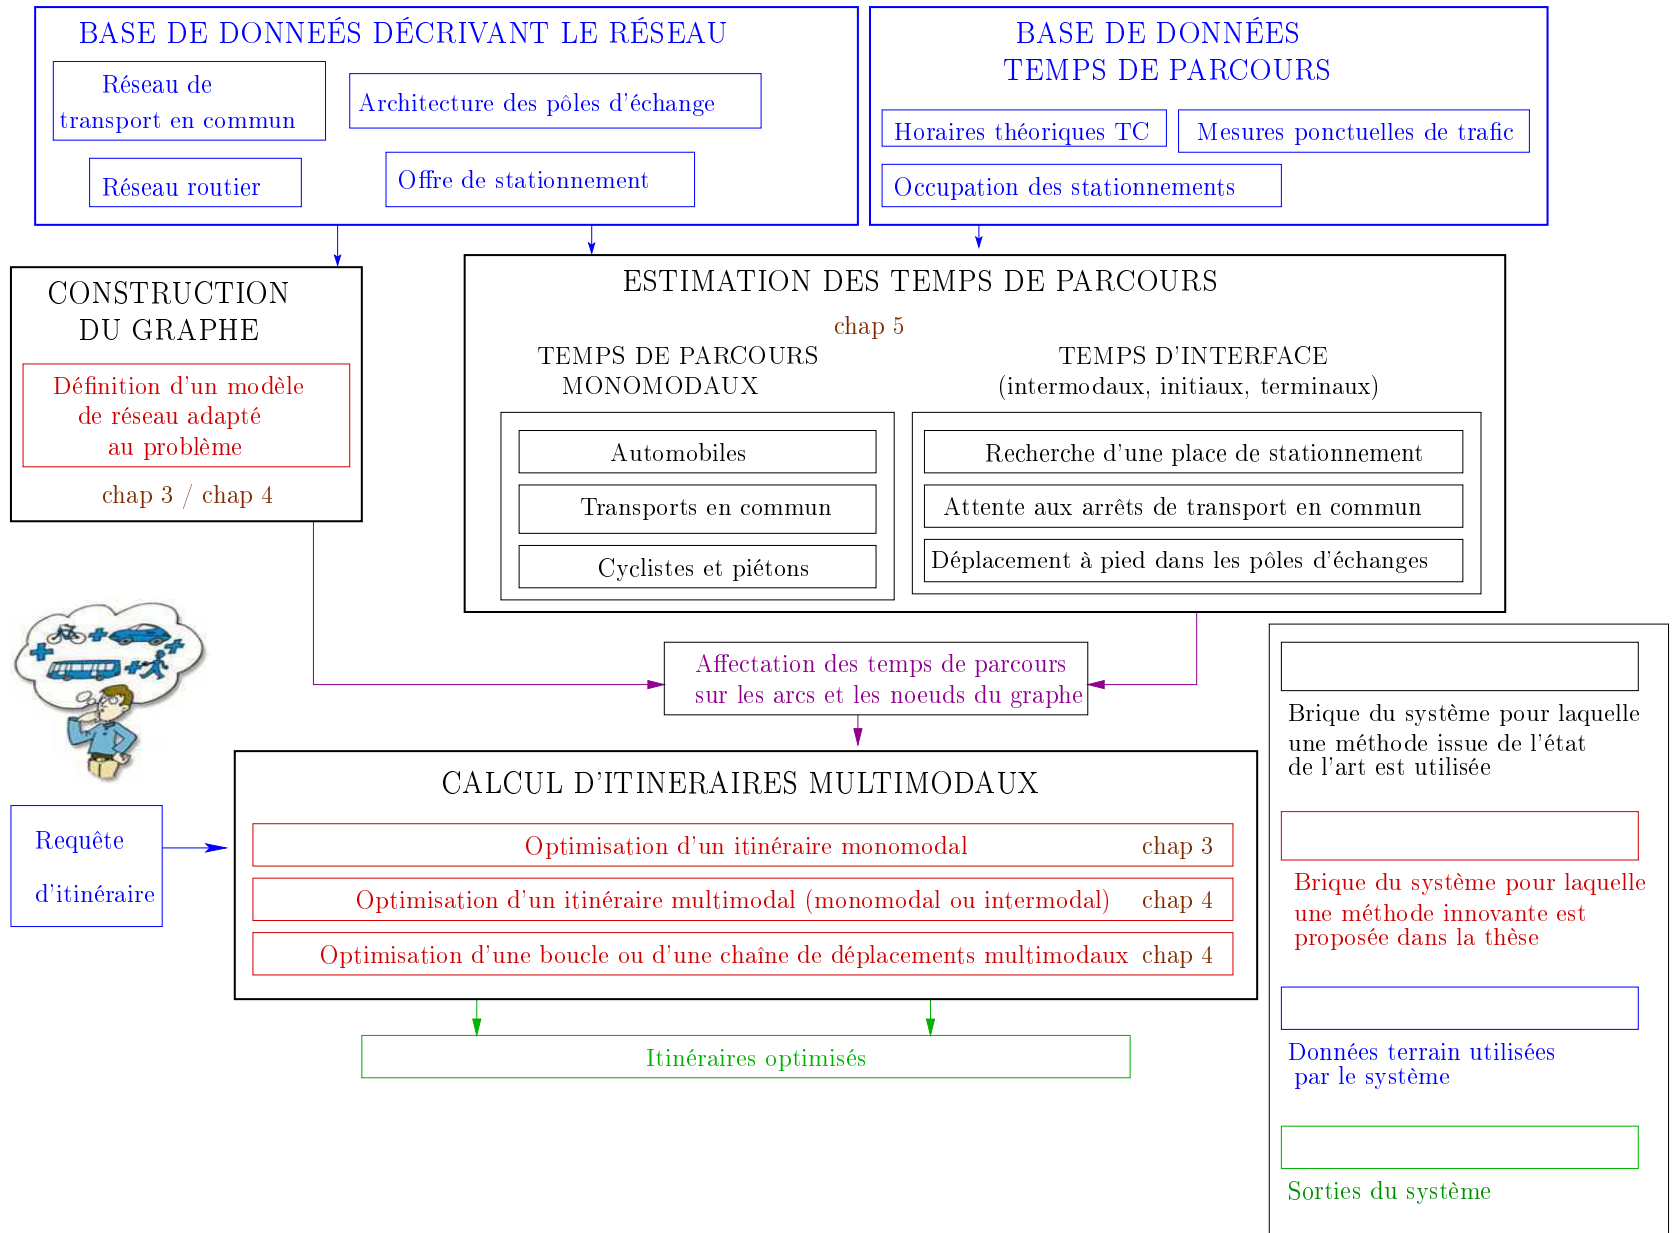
BASE DE DONNEÉS DÉCRIVANT LE RÉSEAU

Réseau de transport en commun

Architecture des pôles d'échange

Réseau routier

Offre de stationnement

BASE DE DONNÉES TEMPS DE PARCOURS

Horaires théoriques TC

Mesures ponctuelles de trafic

Occupation des stationnements

CONSTRUCTION DU GRAPHE

Définition d'un modèle de réseau adapté au problème

chap 3 / chap 4

ESTIMATION DES TEMPS DE PARCOURS

chap 5

TEMPS DE PARCOURS MONOMODAUX

Automobiles

Transports en commun

Cyclistes et piétons

TEMPS D'INTERFACE (intermodaux, initiaux, terminaux)

Recherche d'une place de stationnement

Attente aux arrêts de transport en commun

Déplacement à pied dans les pôles d'échanges

Affectation des temps de parcours sur les arcs et les noeuds du graphe

Requête d'itinéraire

CALCUL D'ITINERAIRES MULTIMODAUX

Optimisation d'un itinéraire monomodal chap 3

Optimisation d'un itinéraire multimodal (monomodal ou intermodal) chap 4

Optimisation d'une boucle ou d'une chaîne de déplacements multimodaux chap 4

Itinéraires optimisés

Brique du système pour laquelle une méthode issue de l'état de l'art est utilisée

Brique du système pour laquelle une méthode innovante est proposée dans la thèse

Données terrain utilisées par le système

Sorties du système